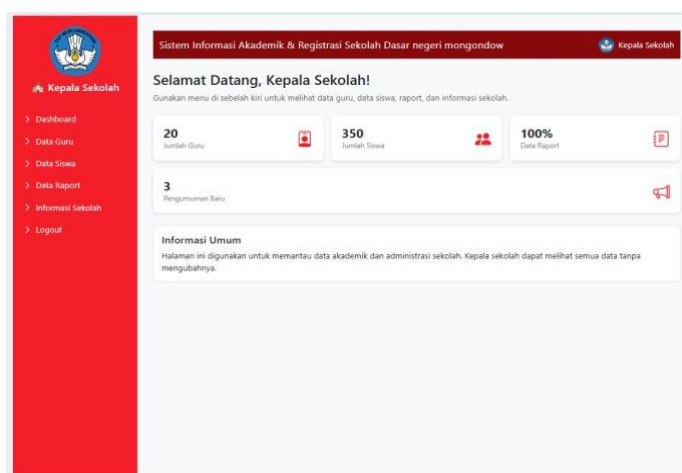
Kepala Sekolah

> Dashboard
> Data Guru
> Data Siswa
> Data Raport
> Informasi Sekolah
> Logout

Sistem Informasi Akademik & Registrasi Sekolah Dasar negeri mongondow

Kepala Sekolah

Selamat Datang, Kepala Sekolah!

Gunakan menu di sebelah kiri untuk melihat data guru, data siswa, raport, dan informasi sekolah.

20
Jumlah Guru

350
Jumlah Siswa

100%
Data Raport

3
Pengumuman Baru

Informasi Umum

Halaman ini digunakan untuk memantau data akademik dan administrasi sekolah. Kepala sekolah dapat melihat semua data tanpa mengubahnya.